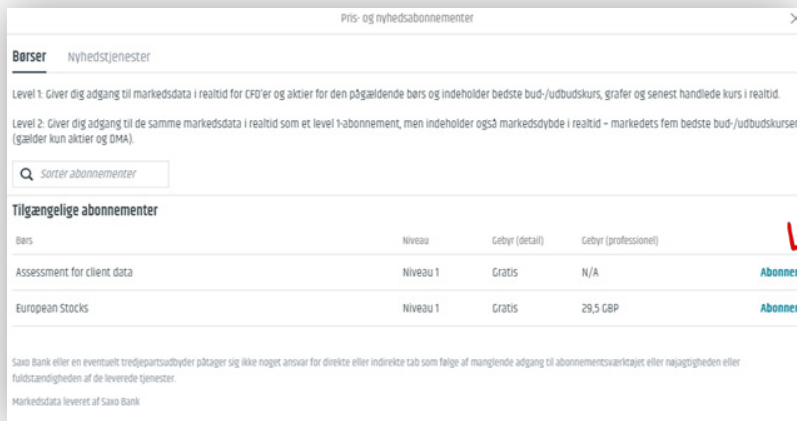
Pris- og nyhedsabonnementer

Børser Nyhedstjenester

Level 1: Giver dig adgang til markedsdata i realtid for CFD'er og aktier for den pågældende børs og indeholder bedste bud-/udbudskurs, grafer og senest handlede kurs i realtid.

Level 2: Giver dig adgang til de samme markedsdata i realtid som et level 1-abonnement, men indeholder også markedsdybde i realtid – markedets fem bedste bud-/udbudskurser (gælder kun aktier og DMA).

Sorter abonnementer

Tilgængelige abonnementer

| Børs | Niveau | Gebyr (detail) | Gebyr (professionel) | |
|---|---|---|---|---|
| Assessment for client data | Niveau 1 | Gratis | N/A | Abonner |
| European Stocks | Niveau 1 | Gratis | 29,5 GBP | Abonner |

Saxo Bank eller en eventuelt tredjepartsudbyder påtager sig ikke noget ansvar for direkte eller indirekte tab som følge af manglende adgang til abonnementsværktøjet eller nøjagtigheden eller fuldstændigheden af de leverede tjenester.

Markedsdata leveret af Saxo Bank